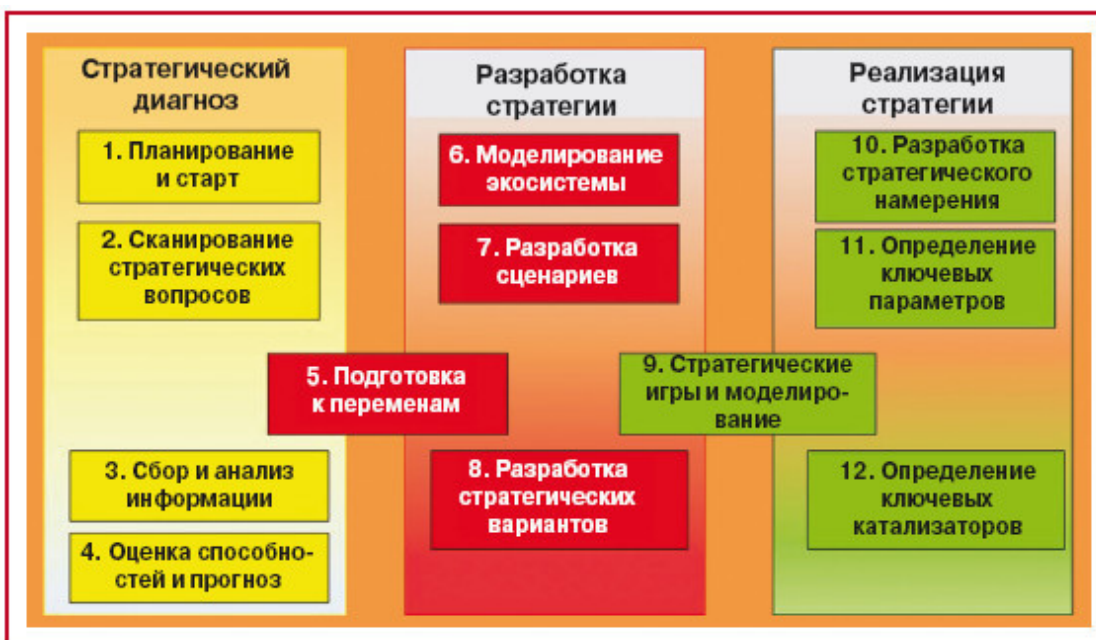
Стратегический диагноз

1. Планирование и старт

2. Сканирование стратегических вопросов

3. Сбор и анализ информации

4. Оценка способностей и прогноз

Разработка стратегии

6. Моделирование экосистемы

7. Разработка сценариев

5. Подготовка к переменам

8. Разработка стратегических вариантов

Реализация стратегии

10. Разработка стратегического намерения

11. Определение ключевых параметров

9. Стратегические игры и моделирование

12. Определение ключевых катализаторов